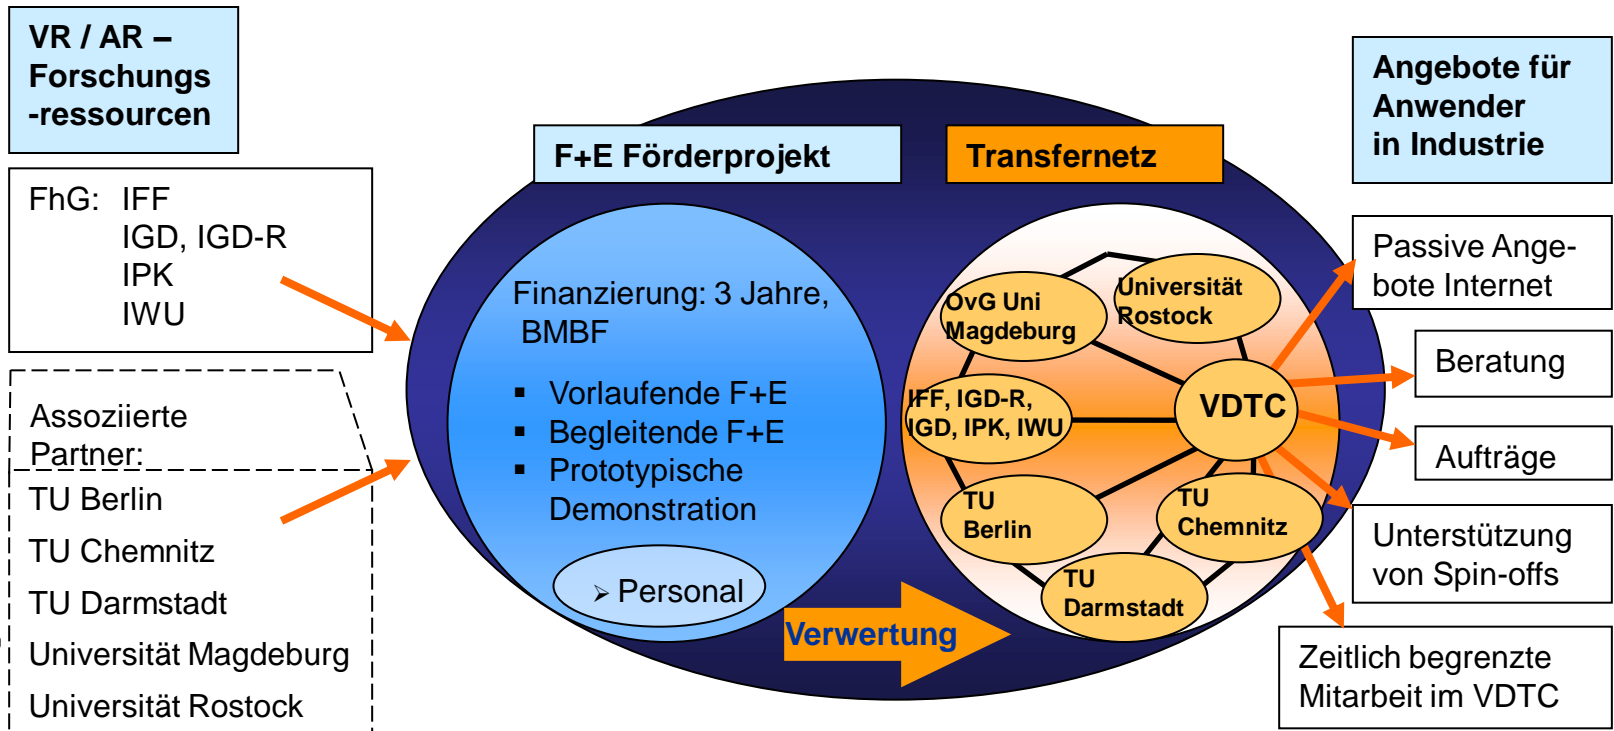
VR / AR – Forschungs -ressourcen

FhG: IFF
IGD, IGD-R
IPK
IWU

Assoziierte Partner:
TU Berlin
TU Chemnitz
TU Darmstadt
Universität Magdeburg
Universität Rostock

F+E Förderprojekt

Finanzierung: 3 Jahre, BMBF

▪ Vorlaufende F+E
▪ Begleitende F+E
▪ Prototypische Demonstration

➢ Personal

Verwertung

Transfernetz

OvG Uni Magdeburg
Universität Rostock
IFF, IGD-R, IGD, IPK, IWU
VDTC
TU Berlin
TU Chemnitz
TU Darmstadt

Angebote für Anwender in Industrie

Passive Angebote Internet

Beratung

Aufträge

Unterstützung von Spin-offs

Zeitlich begrenzte Mitarbeit im VDTC